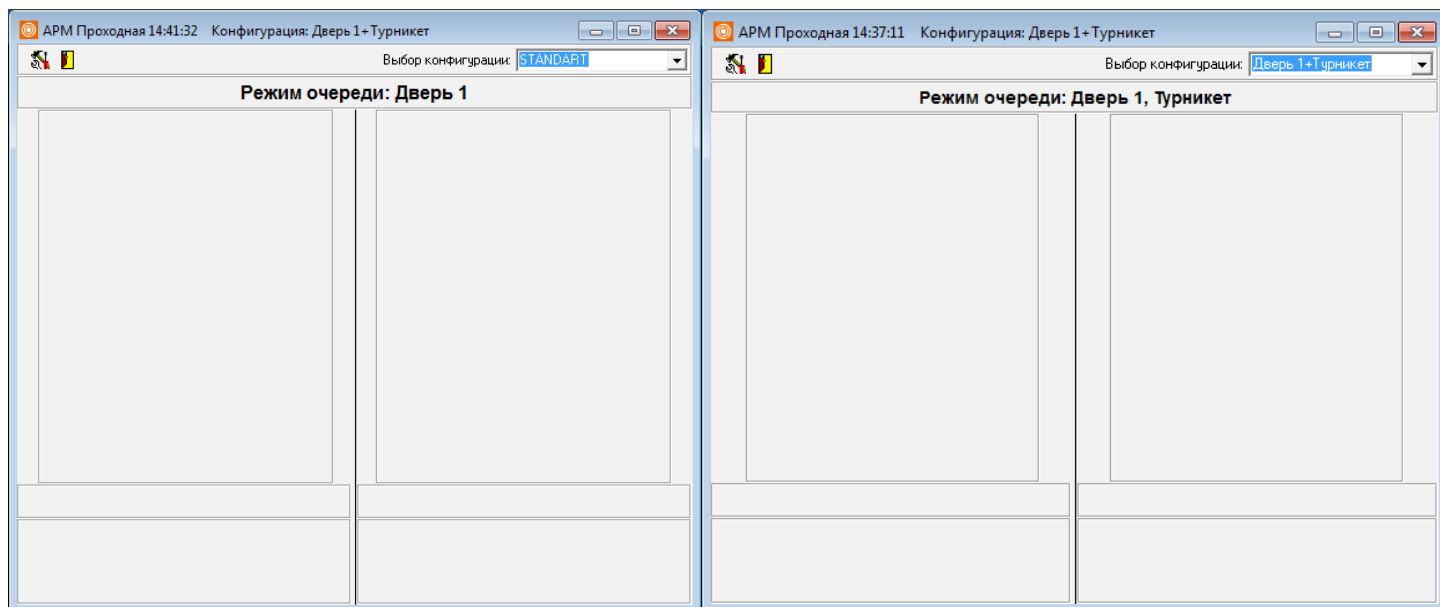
АРМ Проходная 14:41:32 Конфигурация: Дверь 1+Турникет

Выбор конфигурации: STANDART

Режим очереди: Дверь 1

АРМ Проходная 14:37:11 Конфигурация: Дверь 1+Турникет

Выбор конфигурации: Дверь 1+Турникет

Режим очереди: Дверь 1, Турникет